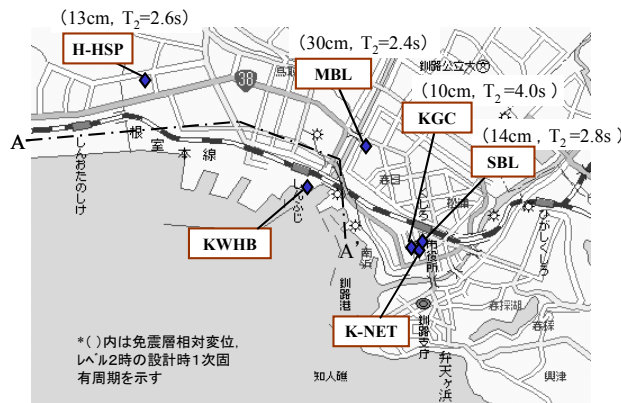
（13cm, $T_2$=2.6s）

H-HSP

（30cm, $T_2$=2.4s）

MBL

38

釧路公立大

（10cm, $T_2$=4.0s）

KGC

（14cm，$T_2$=2.8s）

SBL

A

根

室

本

線

しんおたのしけ

A'

春日

KWHB

南浜

釧路港

市役所

ひがしくしろ

春採湖

春採

K-NET

釧路支庁

*( )内は免震層相対変位, レベル2時の設計時1次固有周期を示す

知人礁

弁天ヶ浜

興津